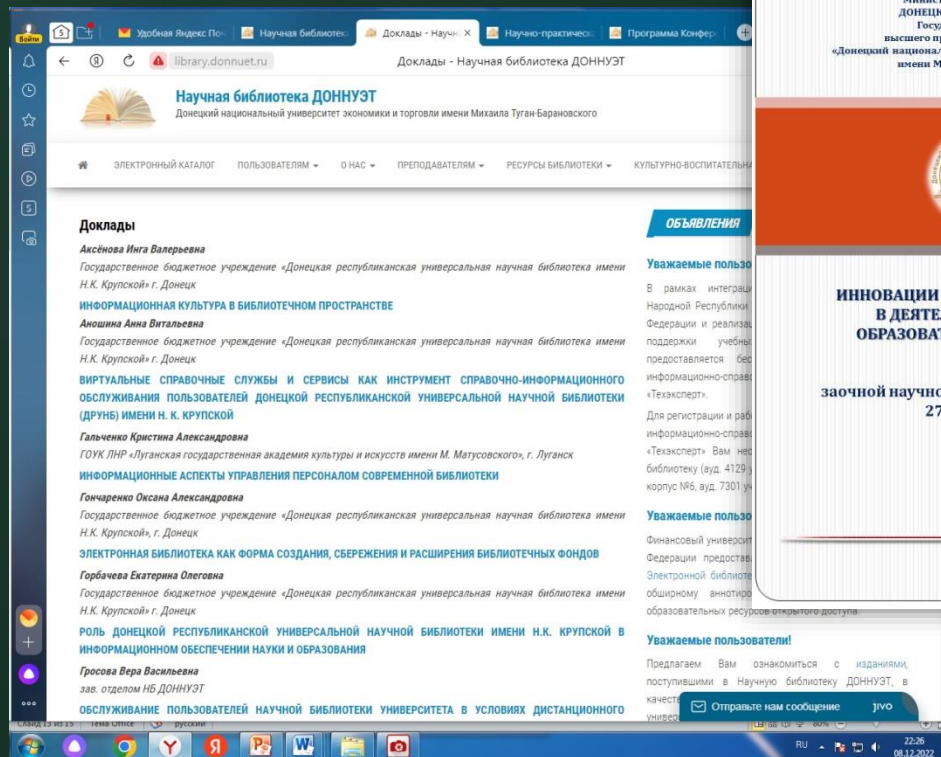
Войти

Удобная Яндекс Поч | Научная библиотек | Доклады - Научн × | Научно-практическ | Программа Конфер | +

library.donnuet.ru Доклады - Научная библиотека ДОННУЭТ

Научная библиотека ДОННУЭТ
Донецкий национальный университет экономики и торговли имени Михаила Туган-Барановского

ЭЛЕКТРОННЫЙ КАТАЛОГ ПОЛЬЗОВАТЕЛЯМ О НАС ПРЕПОДАВАТЕЛЯМ РЕСУРСЫ БИБЛИОТЕКИ КУЛЬТУРНО-ВОСПИТАТЕЛЬНА

Доклады

Аксёнова Инга Валерьевна
Государственное бюджетное учреждение «Донецкая республиканская универсальная научная библиотека имени Н.К. Крупской» г. Донецк
ИНФОРМАЦИОННАЯ КУЛЬТУРА В БИБЛИОТЕЧНОМ ПРОСТРАНСТВЕ

Аношина Анна Витальевна
Государственное бюджетное учреждение «Донецкая республиканская универсальная научная библиотека имени Н.К. Крупской» г. Донецк
ВИРТУАЛЬНЫЕ СПРАВОЧНЫЕ СЛУЖБЫ И СЕРВИСЫ КАК ИНСТРУМЕНТ СПРАВОЧНО-ИНФОРМАЦИОННОГО ОБСЛУЖИВАНИЯ ПОЛЬЗОВАТЕЛЕЙ ДОНЕЦКОЙ РЕСПУБЛИКАНСКОЙ УНИВЕРСАЛЬНОЙ НАУЧНОЙ БИБЛИОТЕКИ (ДРУНБ) ИМЕНИ Н. К. КРУПСКОЙ

Гальченко Кристина Александровна
ГОУК ЛНР «Луганская государственная академия культуры и искусств имени М. Матусовского», г. Луганск
ИНФОРМАЦИОННЫЕ АСПЕКТЫ УПРАВЛЕНИЯ ПЕРСОНАЛОМ СОВРЕМЕННОЙ БИБЛИОТЕКИ

Гончаренко Оксана Александровна
Государственное бюджетное учреждение «Донецкая республиканская универсальная научная библиотека имени Н.К. Крупской», г. Донецк
ЭЛЕКТРОННАЯ БИБЛИОТЕКА КАК ФОРМА СОЗДАНИЯ, СБЕРЕЖЕНИЯ И РАСШИРЕНИЯ БИБЛИОТЕЧНЫХ ФОНДОВ

Горбачева Екатерина Олеговна
Государственное бюджетное учреждение «Донецкая республиканская универсальная научная библиотека имени Н.К. Крупской» г. Донецк
РОЛЬ ДОНЕЦКОЙ РЕСПУБЛИКАНСКОЙ УНИВЕРСАЛЬНОЙ НАУЧНОЙ БИБЛИОТЕКИ ИМЕНИ Н.К. КРУПСКОЙ В ИНФОРМАЦИОННОМ ОБЕСПЕЧЕНИИ НАУКИ И ОБРАЗОВАНИЯ

Гросова Вера Васильевна
зав. отделом НБ ДОННУЭТ
ОБСЛУЖИВАНИЕ ПОЛЬЗОВАТЕЛЕЙ НАУЧНОЙ БИБЛИОТЕКИ УНИВЕРСИТЕТА В УСЛОВИЯХ ДИСТАНЦИОННОГО

ОБЪЯВЛЕНИЯ

Уважаемые пользо
В рамках интеграци Народной Республики Федерации и реализа поддержки учебны предоставляется бес информационно-справ «Техэксперт».
Для регистрации и раб информационно-справ «Техэксперт» Вам нео библиотеку (ауд. 4129 корпус №6, ауд. 7301 у

Уважаемые пользо
Финансовый университ Федерации предостав Электронной библиоте обширному аннотиро образовательных ресурсов открытого доступа.

Уважаемые пользователи!
Предлагаем Вам ознакомиться с изданиями, поступившими в Научную библиотеку ДОННУЭТ, в качеств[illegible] универ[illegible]

Отправьте нам сообщение jivo

Минис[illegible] ДОНЕЦ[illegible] Госу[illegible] высшего пр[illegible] «Донецкий национал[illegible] имени М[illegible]

ИННОВАЦИИ В ДЕЯТЕ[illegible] ОБРАЗОВА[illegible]

заочной научно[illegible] 27

Слайд 13 из 15 Тема Office русский 80%

RU 22:26 08.12.2022